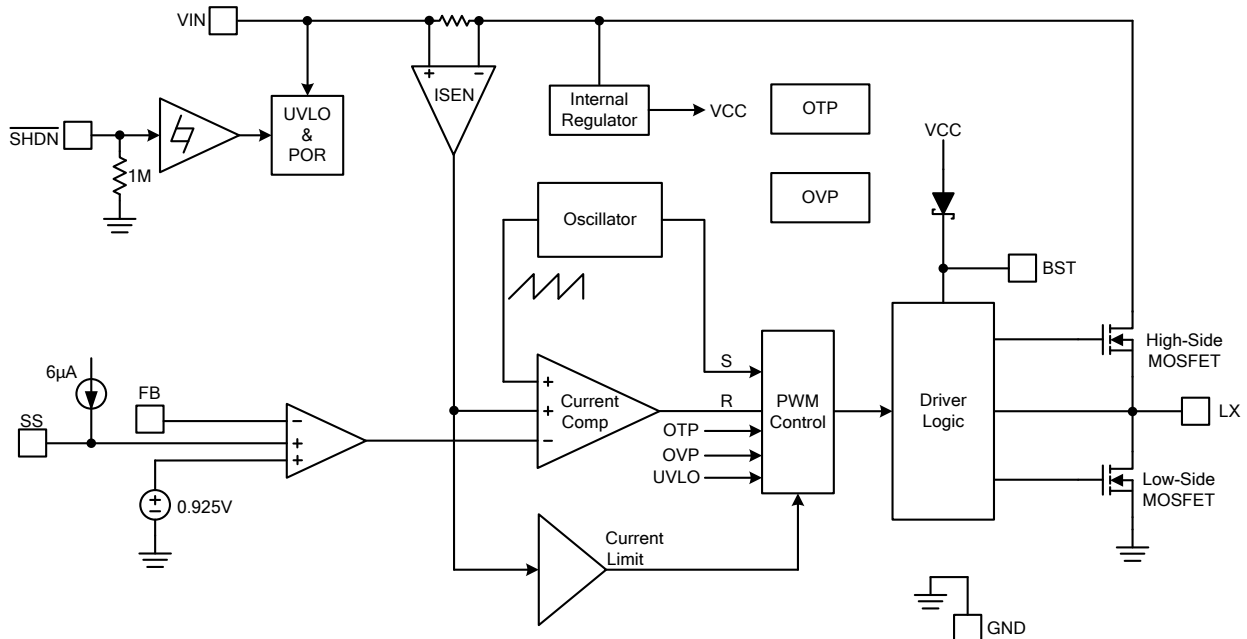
VIN

$\overline{SHDN}$

1M

UVLO & POR

ISEN

+ −

Internal Regulator

VCC

OTP

OVP

VCC

BST

Oscillator

S

R

+ + −

Current Comp

PWM Control

OTP

OVP

UVLO

Driver Logic

High-Side MOSFET

LX

Low-Side MOSFET

6μA

FB

SS

− + +

0.925V

Current Limit

GND